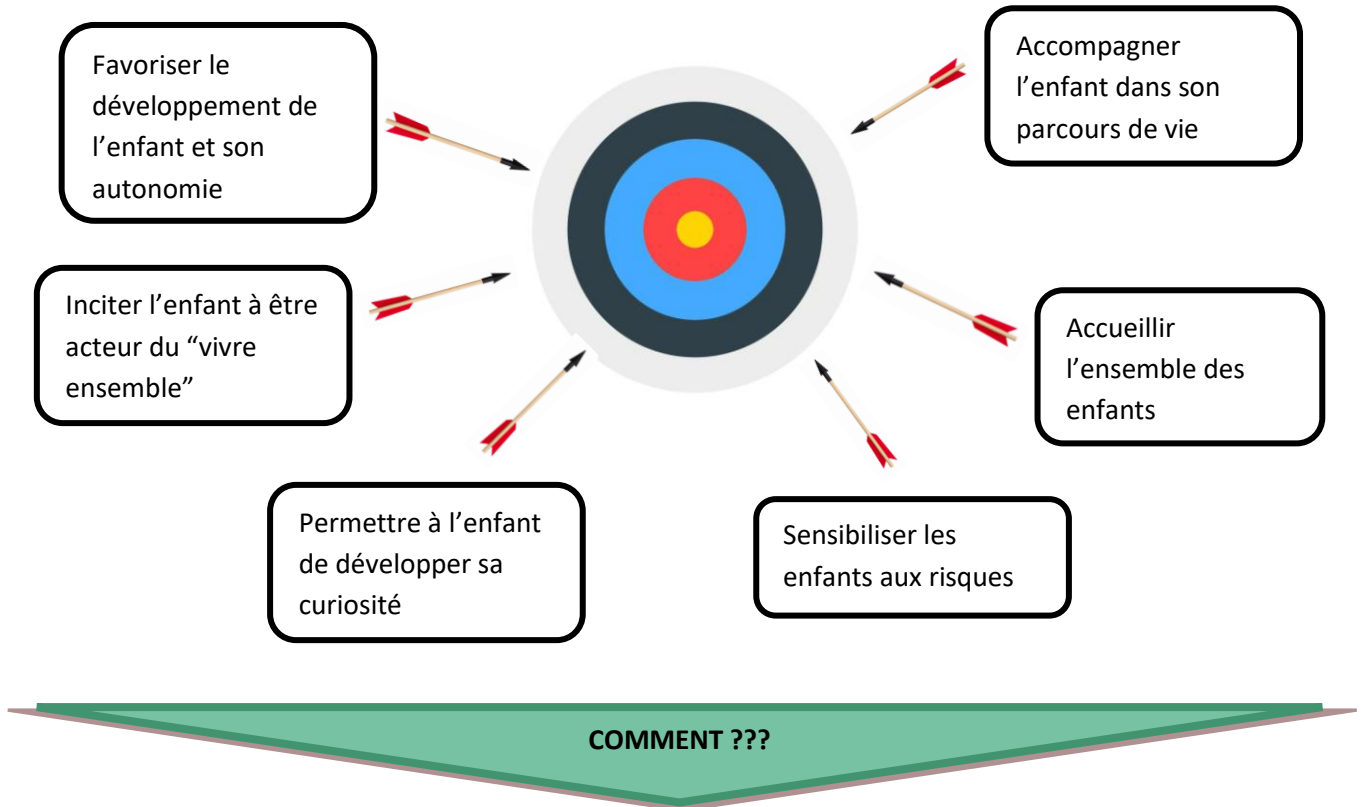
Favoriser le développement de l’enfant et son autonomie

Accompagner l’enfant dans son parcours de vie

Inciter l’enfant à être acteur du “vivre ensemble”

Accueillir l’ensemble des enfants

Permettre à l’enfant de développer sa curiosité

Sensibiliser les enfants aux risques

COMMENT ???